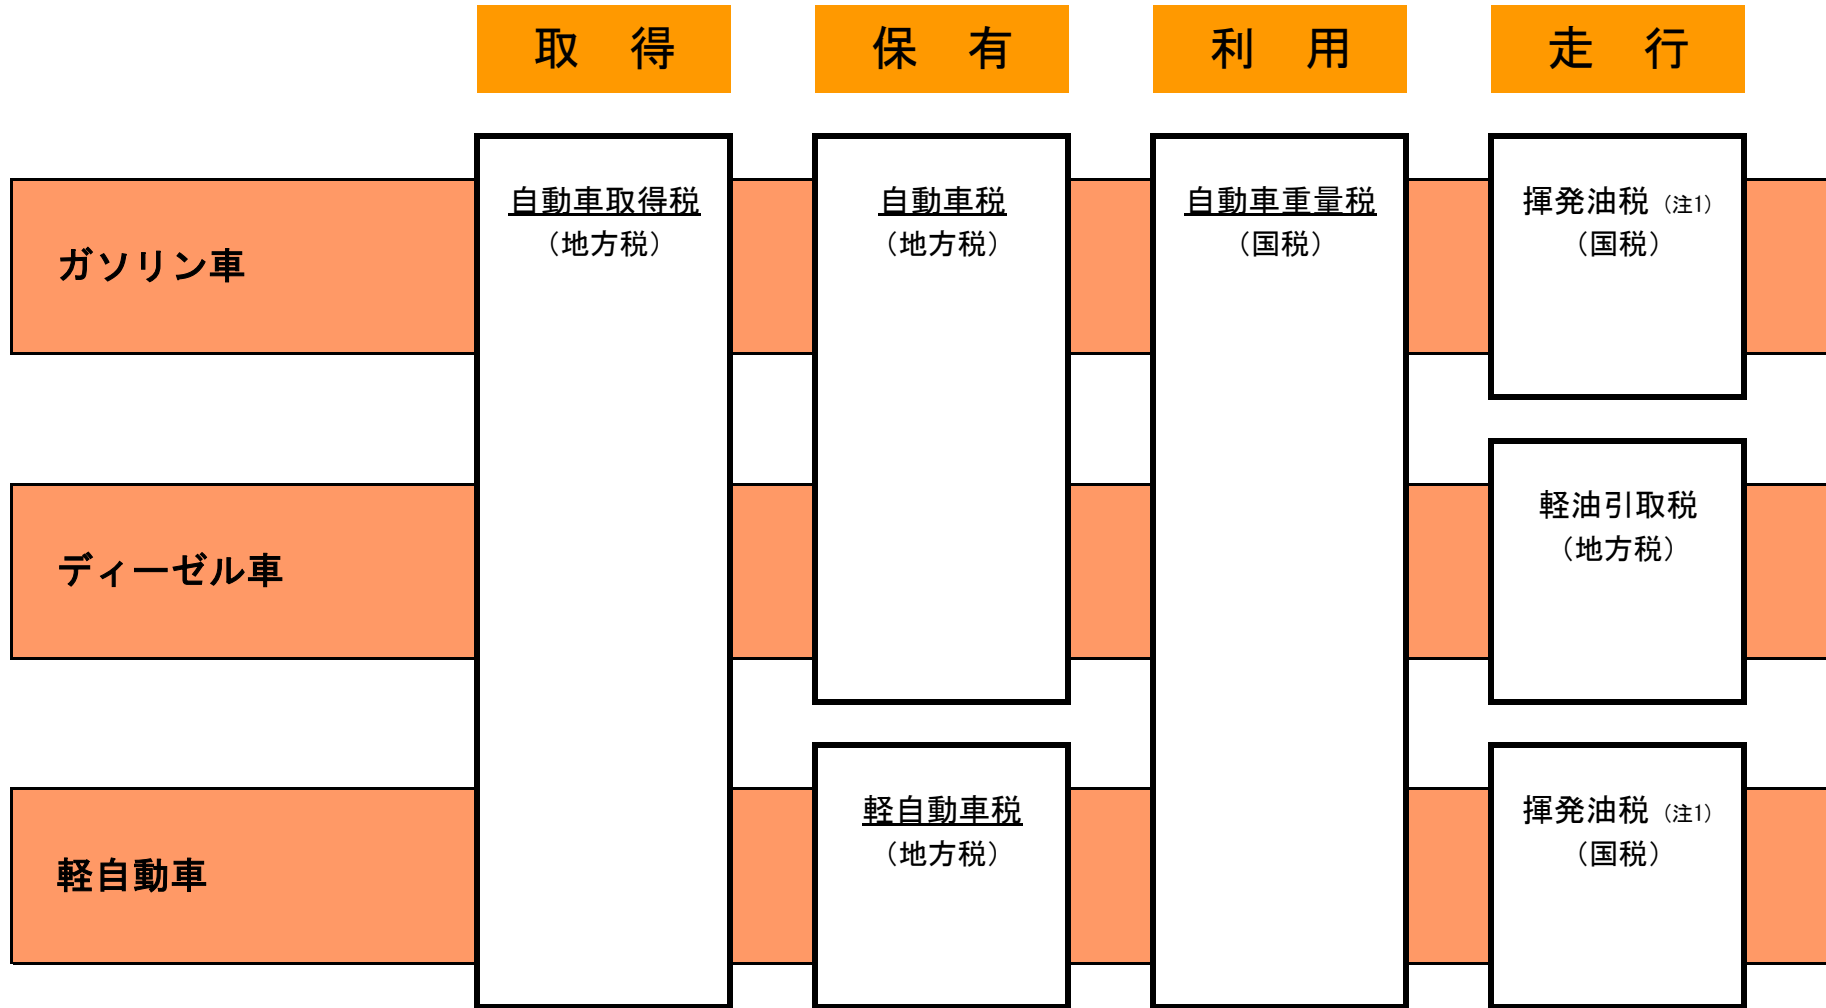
取　得

保　有

利　用

走　行

ガソリン車

ディーゼル車

軽自動車

自動車取得税
（地方税）

自動車税
（地方税）

軽自動車税
（地方税）

自動車重量税
（国税）

揮発油税 (注1)
（国税）

軽油引取税
（地方税）

揮発油税 (注1)
（国税）